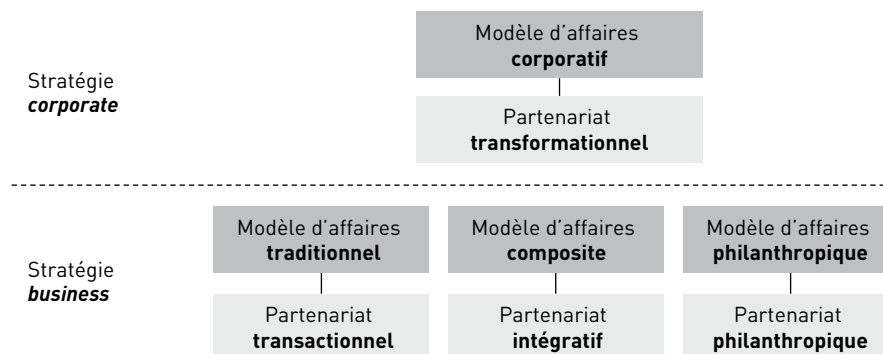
Stratégie
corporate

Modèle d'affaires
corporatif

Partenariat
transformationnel

Stratégie
business

Modèle d'affaires
traditionnel

Partenariat
transactionnel

Modèle d'affaires
composite

Partenariat
intégratif

Modèle d'affaires
philanthropique

Partenariat
philanthropique